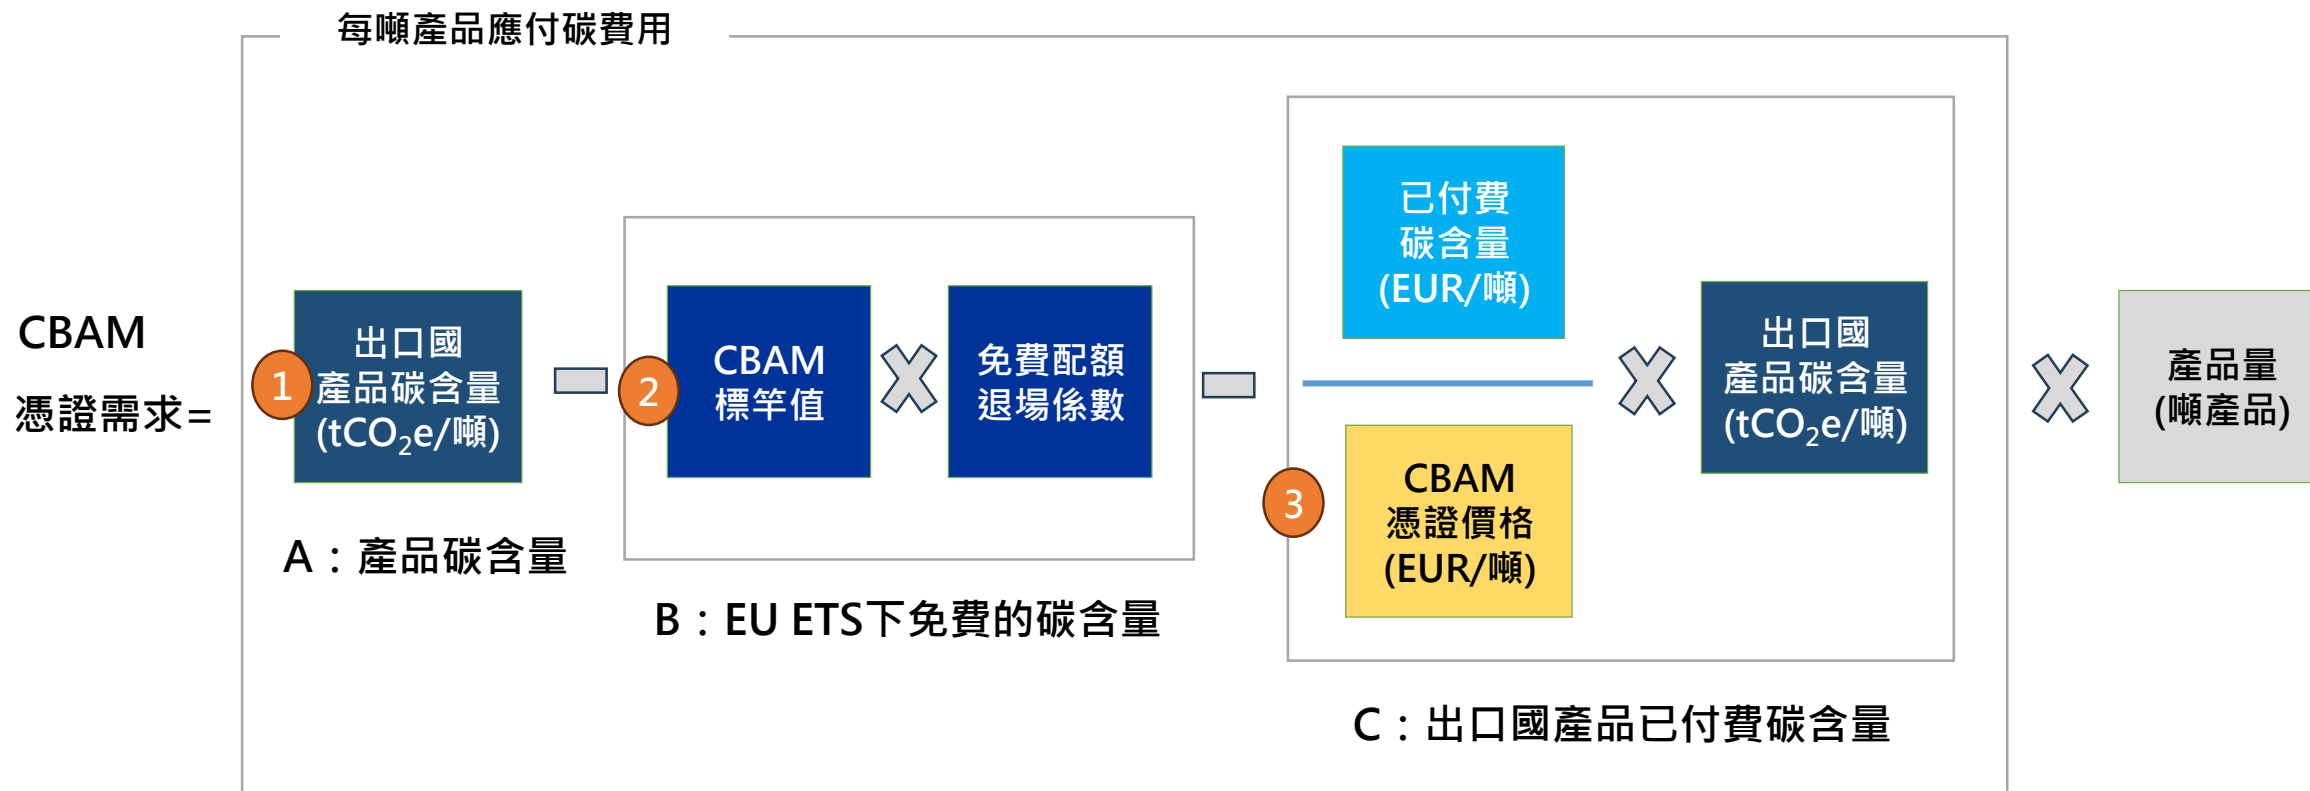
每噸產品應付碳費用

CBAM
憑證需求=

1
出口國
產品碳含量
($tCO_2e$/噸)

A：產品碳含量

2
CBAM
標竿值

免費配額
退場係數

B：EU ETS下免費的碳含量

已付費
碳含量
(EUR/噸)

3
CBAM
憑證價格
(EUR/噸)

出口國
產品碳含量
($tCO_2e$/噸)

C：出口國產品已付費碳含量

產品量
(噸產品)